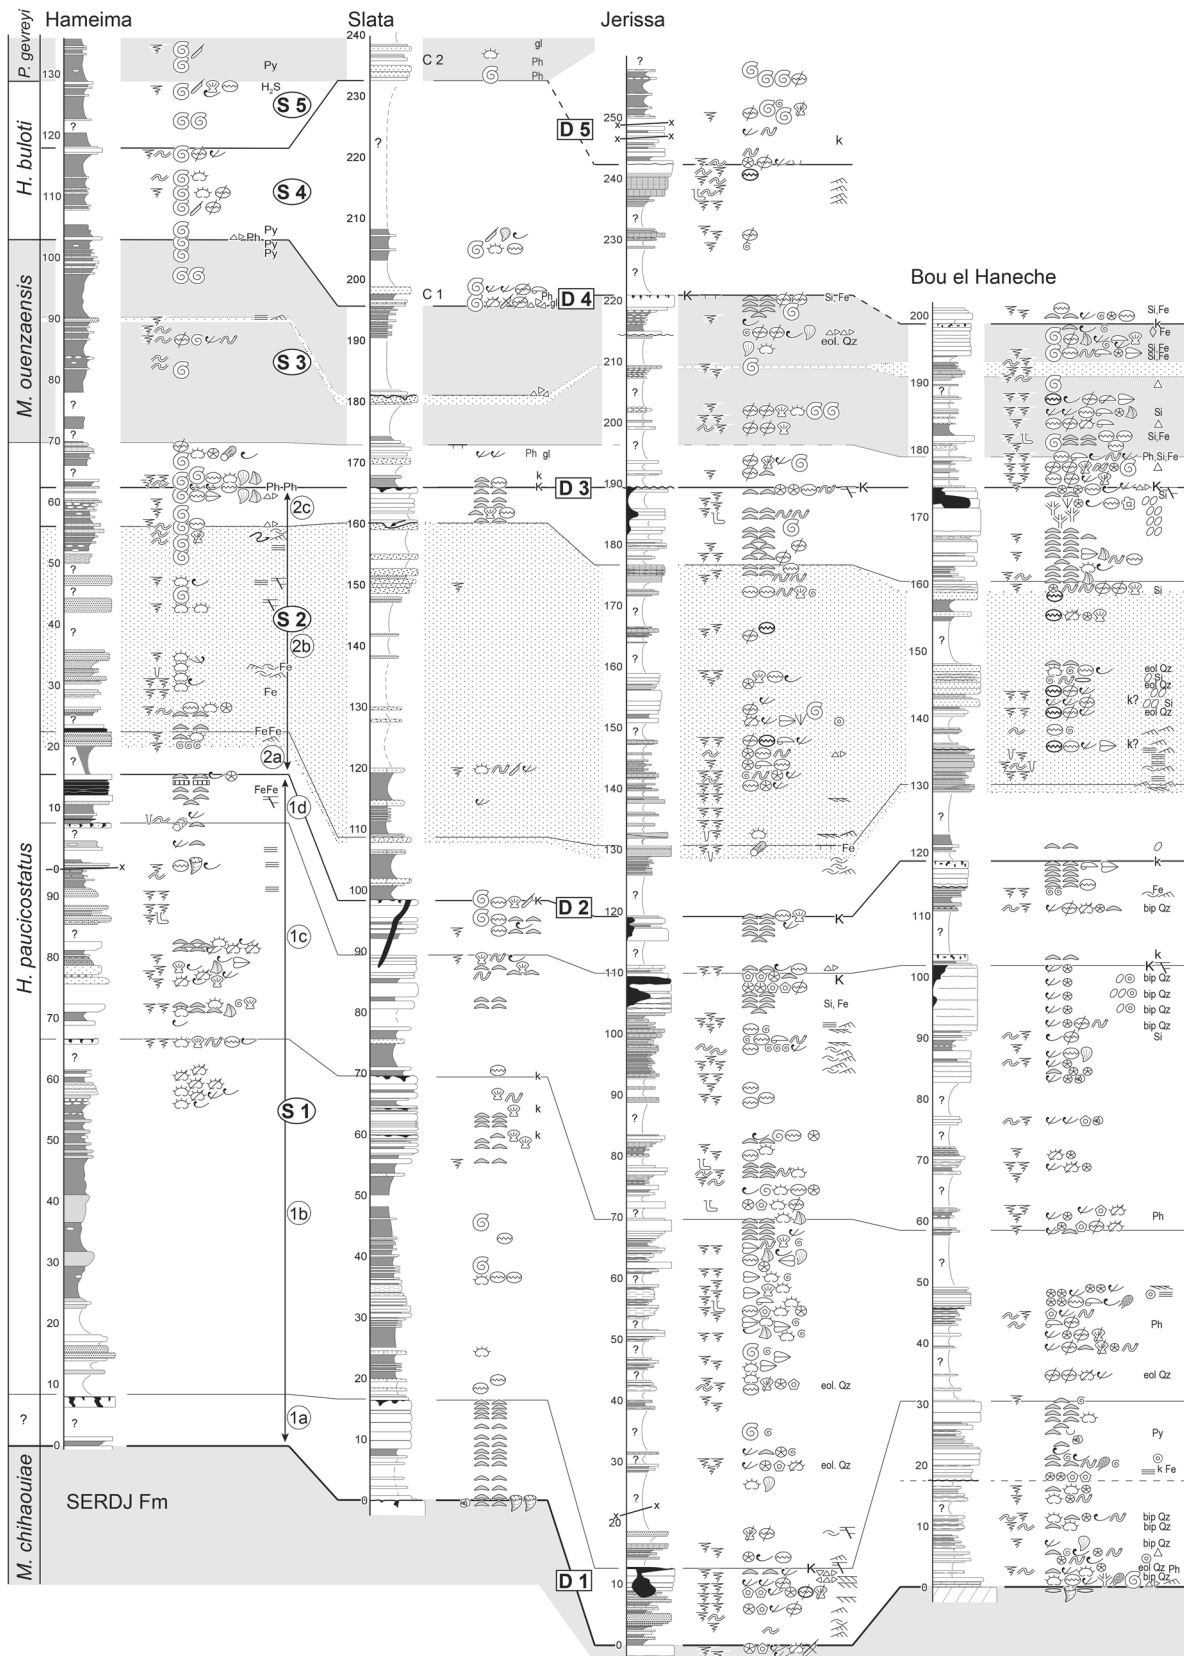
Hameima

Slata

Jerissa

Bou el Haneche

P. gevreyi

H. buloti

M. ouenzaensis

H. paucicostatus

M. chihaouiae

?

SERDJ Fm

130
120
110
100
90
80
70
60
50
40
30
20
10
0

Py
$H_2S$
S 5
S 4
Py
Ph
Py
Py
S 3
?
Ph-Ph
2c
S 2
2b
Fe
Fe
FeFe
2a
FeFe
1d
1c
S 1
1b
1a
x

240
230
220
210
200
190
180
170
160
150
140
130
120
110
100
90
80
70
60
50
40
30
20
10
0

C 2
gl
Ph
Ph
D 5
?
C 1
Ph
gl
D 4
Ph gl
k
K
D 3
K
D 2
k
k
k

250
240
230
220
210
200
190
180
170
160
150
140
130
120
110
100
90
80
70
60
50
40
30
20
10
0

k
K
Si, Fe
eol. Qz
K
Fe
K
K
Si, Fe
eol. Qz
eol. Qz
x
x
K
D 1

200
190
180
170
160
150
140
130
120
110
100
90
80
70
60
50
40
30
20
10
0

Si,Fe
Fe
Si,Fe
Si,Fe
Si
Si,Fe
Ph,Si,Fe
K
Si
Si
eol Qz
Si
eol Qz
k?
Si
eol Qz
k?
k
Fe
bip Qz
k
K
bip Qz
bip Qz
bip Qz
bip Qz
Si
Ph
Ph
eol Qz
Py
k Fe
bip Qz
bip Qz
bip Qz
eol Qz
Ph
bip Qz
?